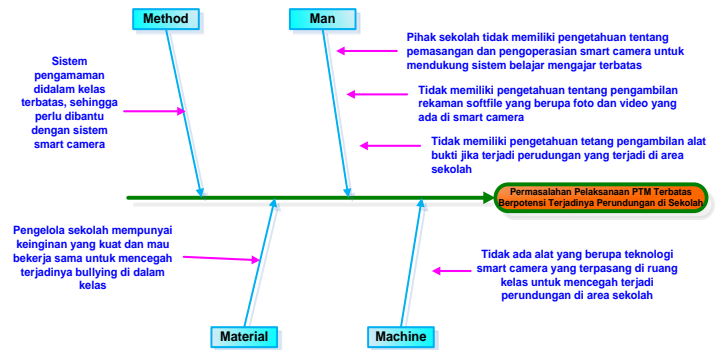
Method

Man

Sistem pengamaman didalam kelas terbatas, sehingga perlu dibantu dengan sistem smart camera

Pihak sekolah tidak memiliki pengetahuan tentang pemasangan dan pengoperasian smart camera untuk mendukung sistem belajar mengajar terbatas

Tidak memiliki pengetahuan tentang pengambilan rekaman softfile yang berupa foto dan video yang ada di smart camera

Tidak memiliki pengetahuan tetang pengambilan alat bukti jika terjadi perudungan yang terjadi di area sekolah

Permasalahan Pelaksanaan PTM Terbatas Berpotensi Terjadinya Perundungan di Sekolah

Pengelola sekolah mempunyai keinginan yang kuat dan mau bekerja sama untuk mencegah terjadinya bullying di dalam kelas

Tidak ada alat yang berupa teknologi smart camera yang terpasang di ruang kelas untuk mencegah terjadi perundungan di area sekolah

Material

Machine